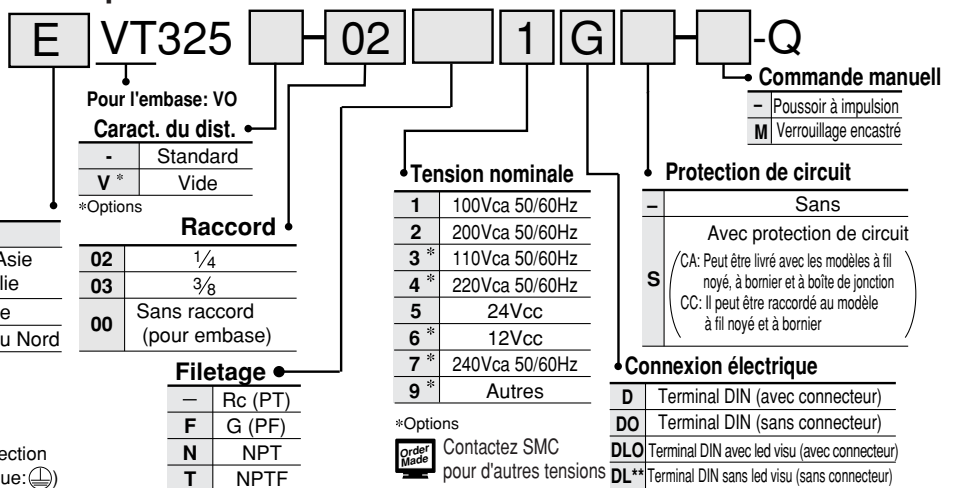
E VT325 02 1 G -Q

Pour l'embase: VO

Caract. du dist.

| - | Standard |
|---|---|
| V * | Vide |

*Options

Raccord

| 02 | $\frac{1}{4}$ |
|---|---|
| 03 | $\frac{3}{8}$ |
| 00 | Sans raccord (pour embase) |

Filetage

| — | Rc (PT) |
|---|---|
| F | G (PF) |
| N | NPT |
| T | NPTF |

Tension nominale

| 1 | 100Vca 50/60Hz |
|---|---|
| 2 | 200Vca 50/60Hz |
| 3 * | 110Vca 50/60Hz |
| 4 * | 220Vca 50/60Hz |
| 5 | 24Vcc |
| 6 * | 12Vcc |
| 7 * | 240Vca 50/60Hz |
| 9 * | Autres |

*Options

Order Made

Contactez SMC pour d'autres tensions

Commande manuell

| – | Poussoir à impulsion |
|---|---|
| M | Verrouillage encastré |

Protection de circuit

| – | Sans |
|---|---|
| S | Avec protection de circuit CA: Peut être livré avec les modèles à fil noyé, à bornier et à boîte de jonction CC: Il peut être raccordé au modèle à fil noyé et à bornier |

Connexion électrique

| D | Terminal DIN (avec connecteur) |
|---|---|
| DO | Terminal DIN (sans connecteur) |
| DLO | Terminal DIN avec led visu (avec connecteur) |
| DL** | Terminal DIN sans led visu (sans connecteur) |

Asie
lie
e
u Nord

ection
ue: